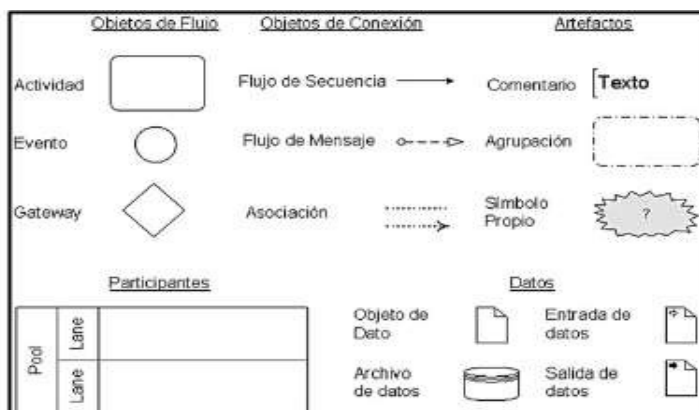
Objetos de Flujo
Objetos de Conexión
Artefactos

Actividad
Flujo de Secuencia
Comentario
Texto

Evento
Flujo de Mensaje
Agrupación

Gateway
Asociación
Símbolo Propio
?

Participantes
Datos

Pool
Lane
Lane

Objeto de Dato
Entrada de datos

Archivo de datos
Salida de datos